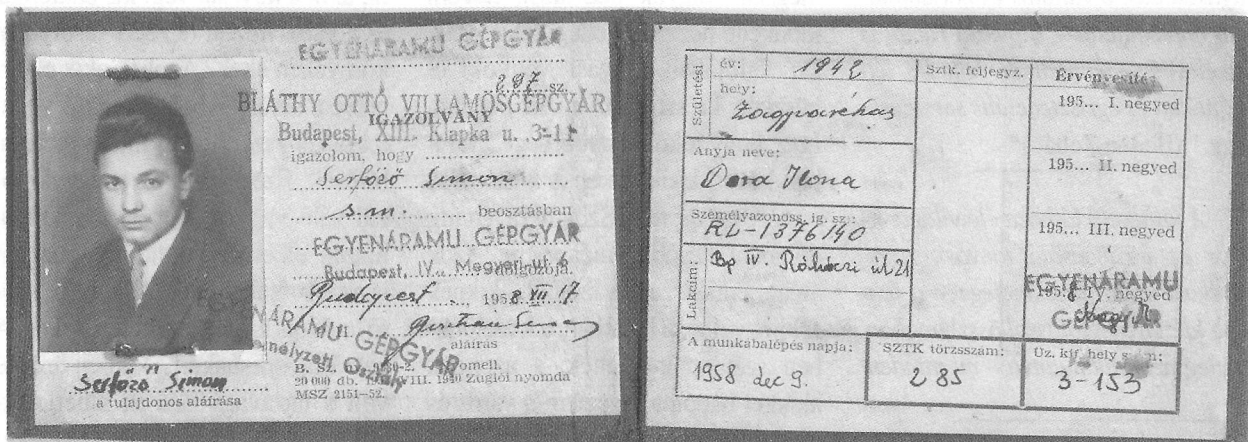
EGYENÁRAMU GÉPGYÁR
287 sz.
BLÁTHY OTTÓ VILLAMOSGÉPGYÁR
IGAZOLVÁNY
Budapest, XIII. Klapka u. 3-11
igazolom, hogy
Serfőző Simon
s.m. beosztásban
EGYENÁRAMU GÉPGYÁR
Budapest, IV., Megyeri út 6
Budapest 1958. XII. 17
Gerstner Simon
EGYENÁRAMU GÉPGYÁR
Személyzeti Osztály
aláírás
B. Sz. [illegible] Romell.
20 000 db. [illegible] VIII. 1950 Zuglói nyomda
MSZ 2151-52.
Serfőző Simon
a tulajdonos aláírása

| Születési év: | 1942 | Sztk. feljegyz. | Érvényesítés: |
|---|---|---|---|
| hely: | Zagyvarékas | | 195... I. negyed |
| Anyja neve: | Dora Ilona | | 195... II. negyed |
| Személyazonoss. ig. sz.: | RL-1376190 | | 195... III. negyed |
| Lakcím: | Bp IV. Rákóczi út 21 | | EGYENÁRAMU GÉPGYÁR 195... IV. negyed |

| A munkabalépés napja: | SZTK törzsszám: | Üz. kif. hely szám: |
|---|---|---|
| 1958 dec 9. | 2 85 | 3-153 |